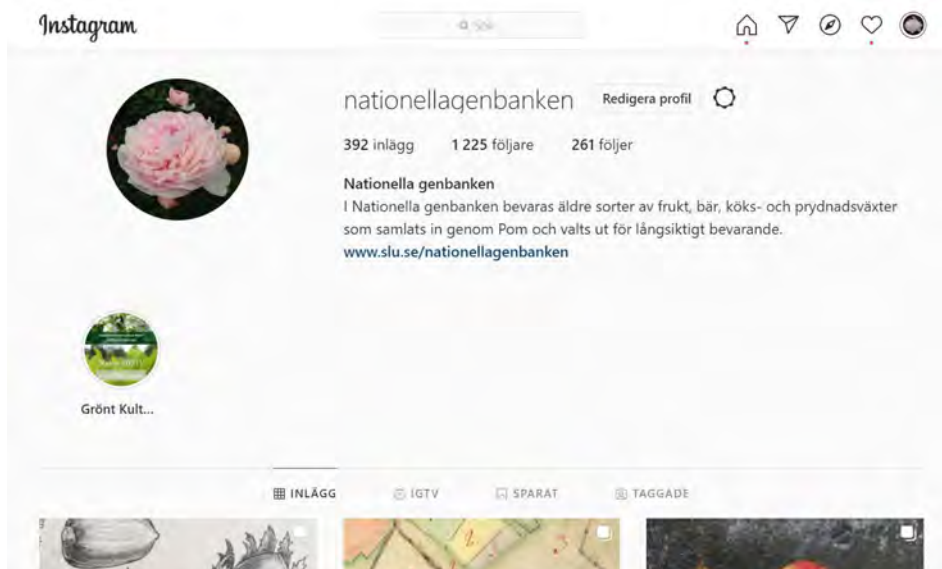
Instagram

Sök

nationellagenbanken Redigera profil

392 inlägg 1 225 följare 261 följer

Nationella genbanken
I Nationella genbanken bevaras äldre sorter av frukt, bär, köks- och prydnadsväxter som samlats in genom Pom och valts ut för långsiktigt bevarande.
www.slu.se/nationellagenbanken

Grönt Kult...

INLÄGG IGTV SPARAT TAGGADE